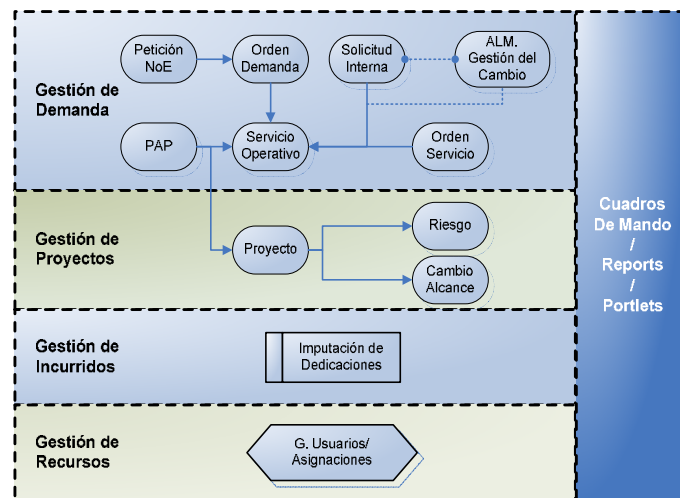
Gestión de Demanda

Petición NoE

Orden Demanda

Solicitud Interna

ALM. Gestión del Cambio

PAP

Servicio Operativo

Orden Servicio

Gestión de Proyectos

Proyecto

Riesgo

Cambio Alcance

Gestión de Incurridos

Imputación de Dedicaciones

Gestión de Recursos

G. Usuarios/ Asignaciones

Cuadros De Mando / Reports / Portlets